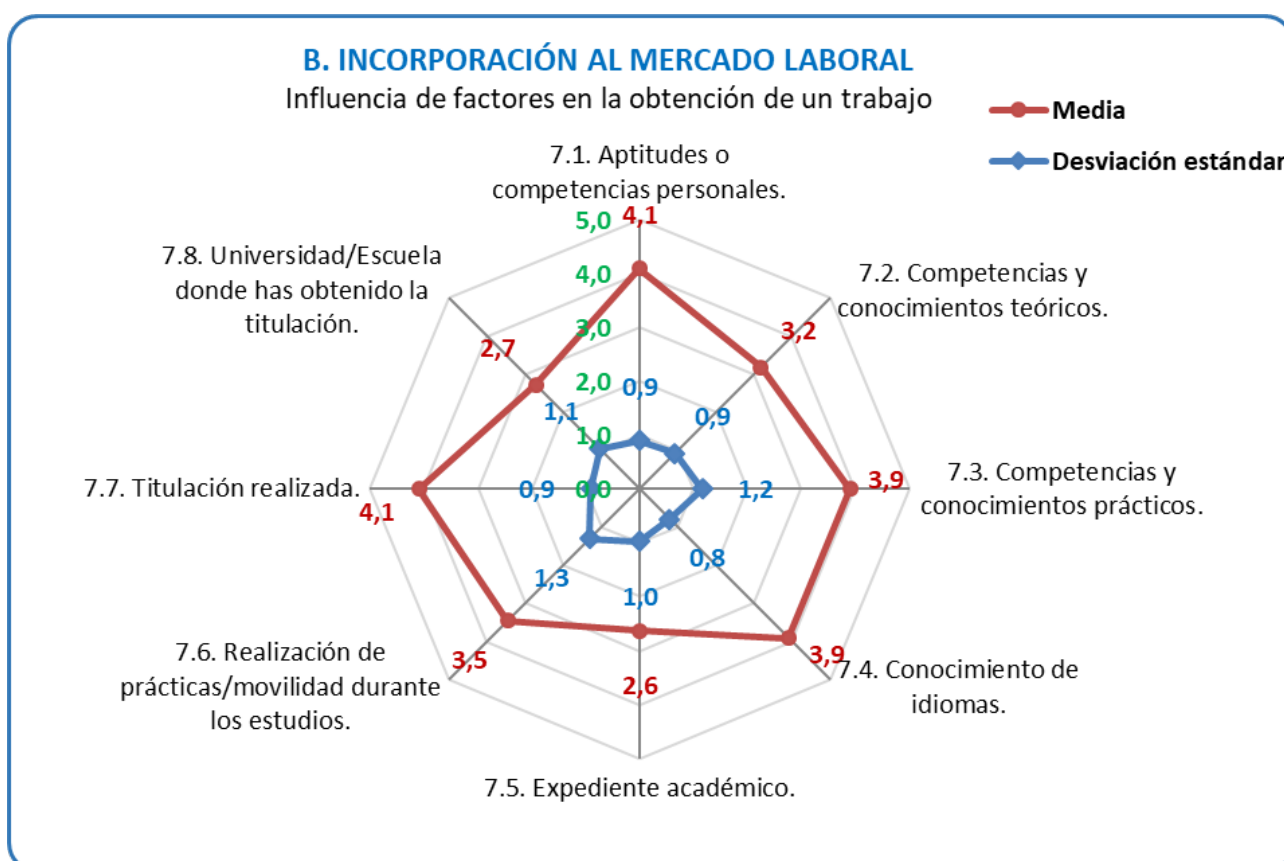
B. INCORPORACIÓN AL MERCADO LABORAL
Influencia de factores en la obtención de un trabajo

Media
Desviación estándar

7.1. Aptitudes o competencias personales.
5,0
4,1
4,0
3,0
2,0
1,0
0,0
0,9

7.2. Competencias y conocimientos teóricos.
3,2
0,9

7.3. Competencias y conocimientos prácticos.
3,9
1,2

7.4. Conocimiento de idiomas.
3,9
0,8

7.5. Expediente académico.
2,6
1,0

7.6. Realización de prácticas/movilidad durante los estudios.
3,5
1,3

7.7. Titulación realizada.
4,1
0,9

7.8. Universidad/Escuela donde has obtenido la titulación.
2,7
1,1